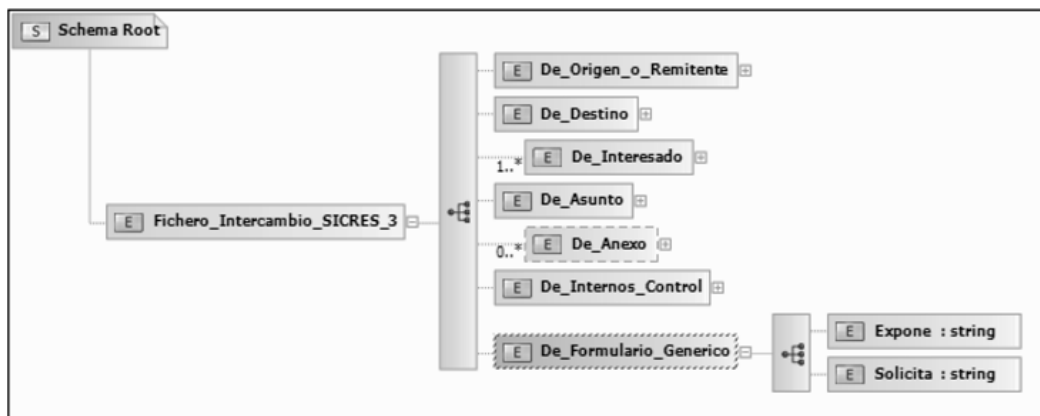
S Schema Root

E Fichero_Intercambio_SICRES_3

E De_Origen_o_Remitente

E De_Destino

1..* E De_Interesado

E De_Asunto

0..* E De_Anexo

E De_Internos_Control

E De_Formulario_Generico

E Expone : string

E Solicita : string